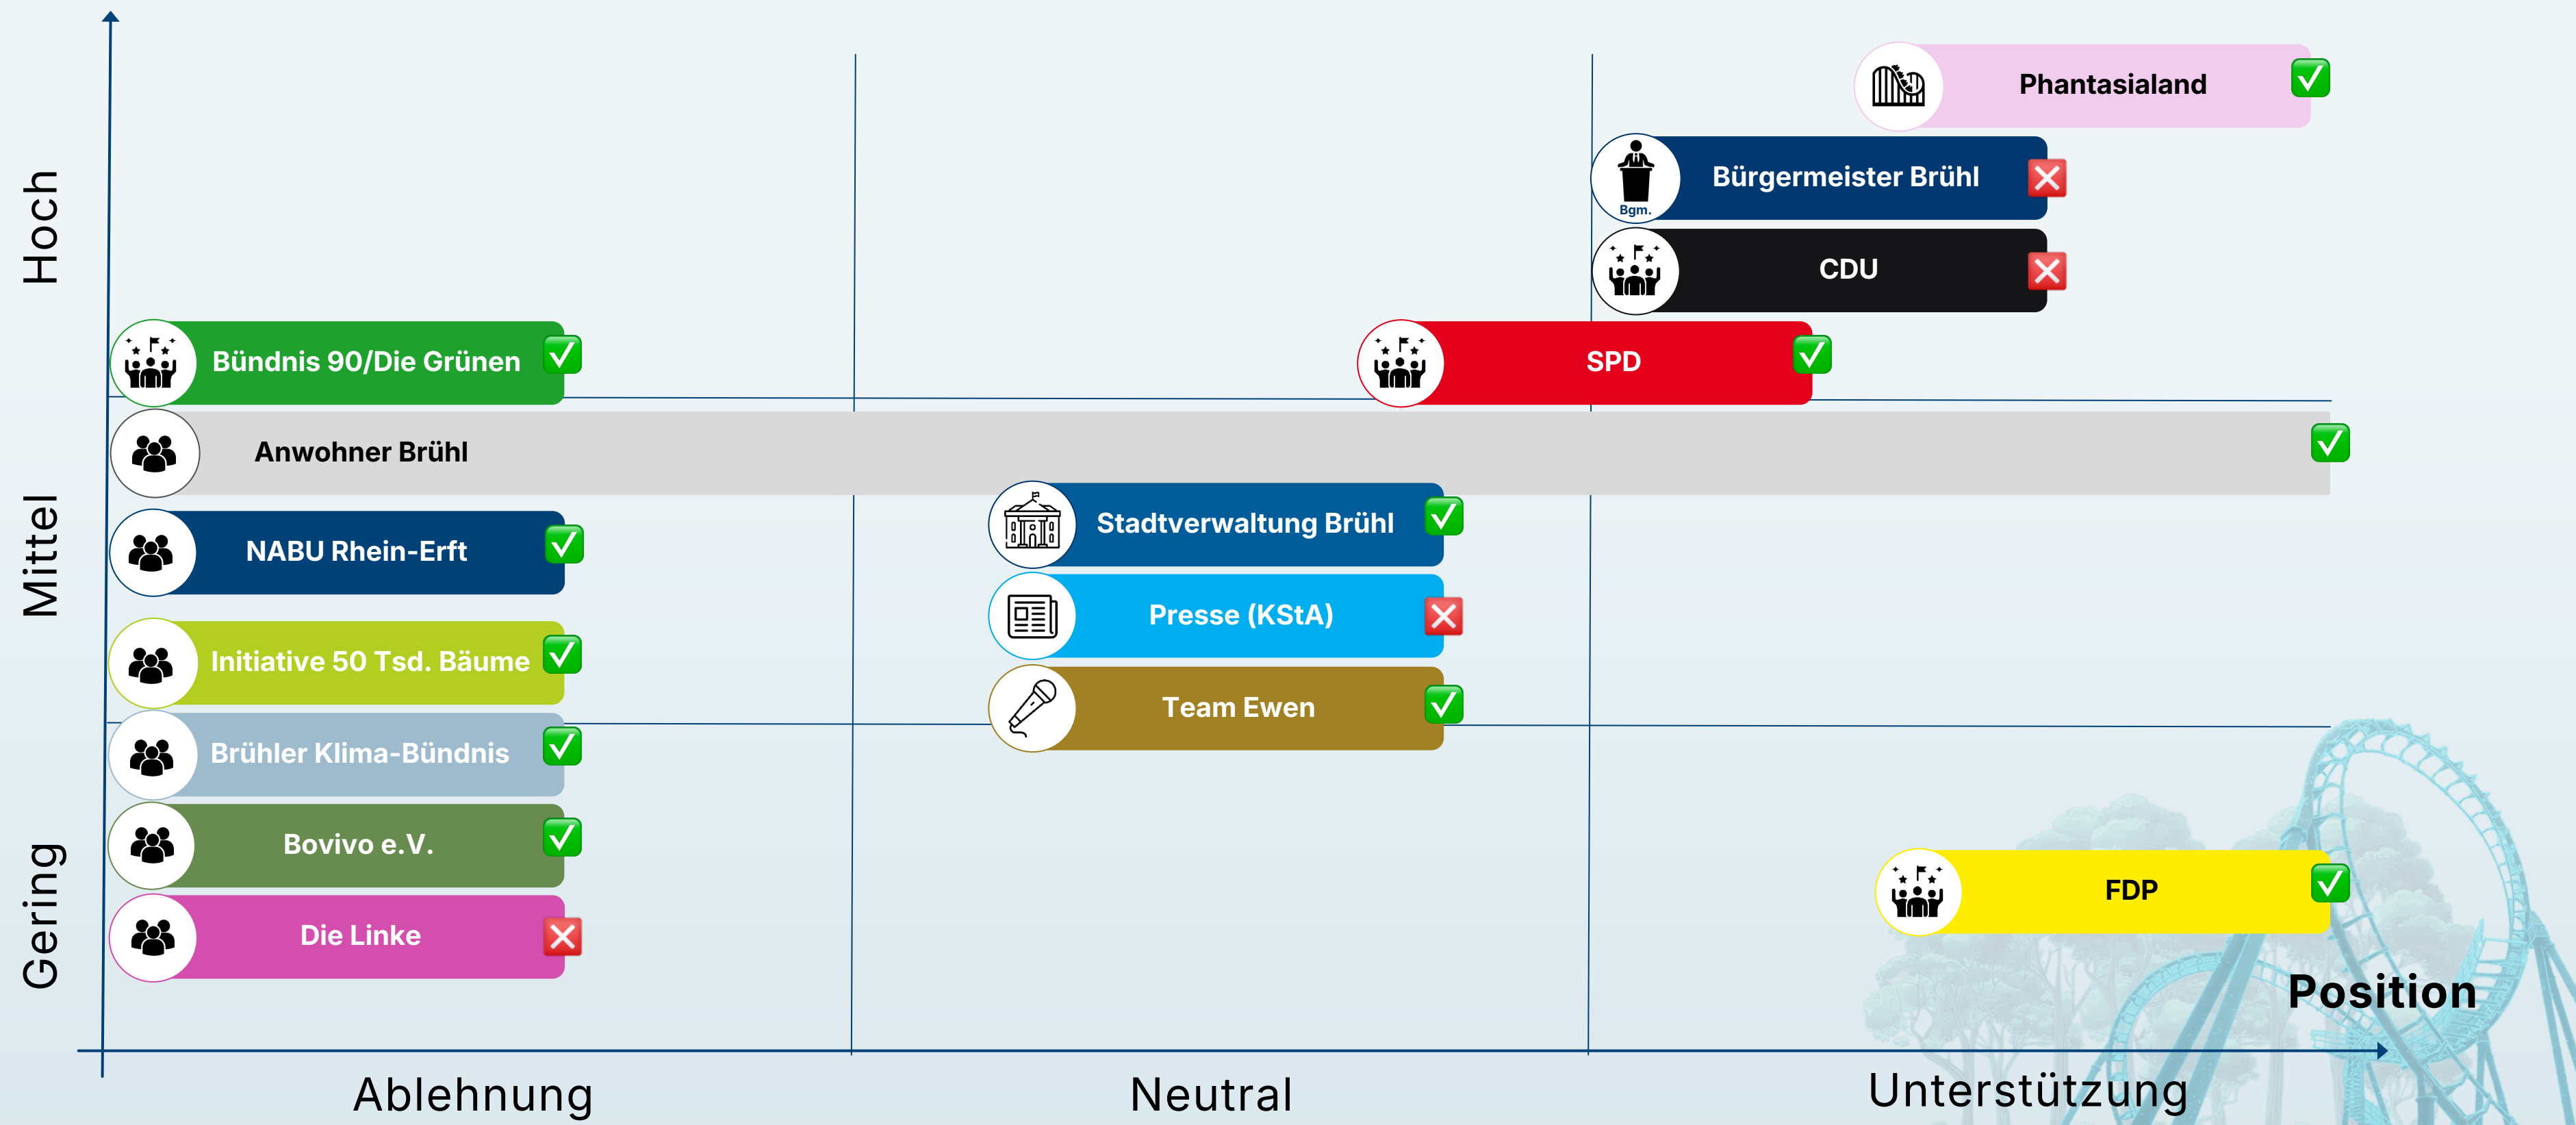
Hoch

Mittel

Gering

Phantasialand

Bgm.

Bürgermeister Brühl

CDU

Bündnis 90/Die Grünen

SPD

Anwohner Brühl

Stadtverwaltung Brühl

NABU Rhein-Erft

Presse (KStA)

Initiative 50 Tsd. Bäume

Team Ewen

Brühler Klima-Bündnis

Bovivo e.V.

FDP

Die Linke

Position

Ablehnung

Neutral

Unterstützung